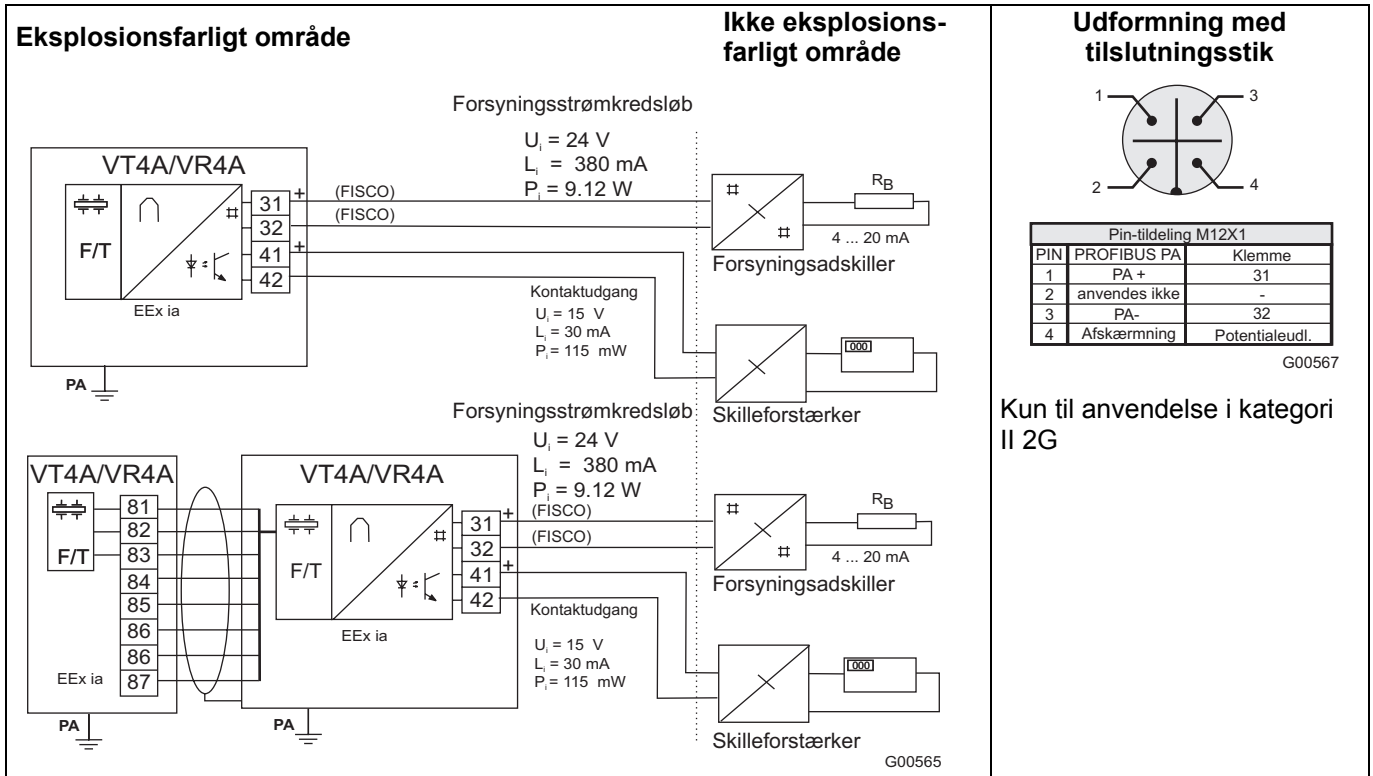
Eksplosionsfarligt område

Ikke eksplosionsfarligt område

Udformning med tilslutningsstik

Forsyningsstrømkredsløb

$U_i$ = 24 V
$L_i$ = 380 mA
$P_i$ = 9.12 W

VT4A/VR4A

F/T

EEx ia

+ 31
32
+ 41
42

(FISCO)
(FISCO)

$R_B$

4 ... 20 mA

Forsyningsadskiller

Kontaktudgang
$U_i$ = 15 V
$L_i$ = 30 mA
$P_i$ = 115 mW

000

PA

Skilleforstærker

Forsyningsstrømkredsløb

$U_i$ = 24 V
$L_i$ = 380 mA
$P_i$ = 9.12 W

VT4A/VR4A

F/T

81
82
83
84
85
86
86
87

EEx ia

PA

VT4A/VR4A

F/T

EEx ia

+ 31
32
+ 41
42

(FISCO)
(FISCO)

$R_B$

4 ... 20 mA

Forsyningsadskiller

Kontaktudgang

$U_i$ = 15 V
$L_i$ = 30 mA
$P_i$ = 115 mW

000

PA

Skilleforstærker

G00565

1 3 2 4

| Pin-tildeling M12X1 | | |
|---|---|---|
| PIN | PROFIBUS PA | Klemme |
| 1 | PA + | 31 |
| 2 | anvendes ikke | - |
| 3 | PA- | 32 |
| 4 | Afskærmning | Potentialeudl. |

G00567

Kun til anvendelse i kategori II 2G